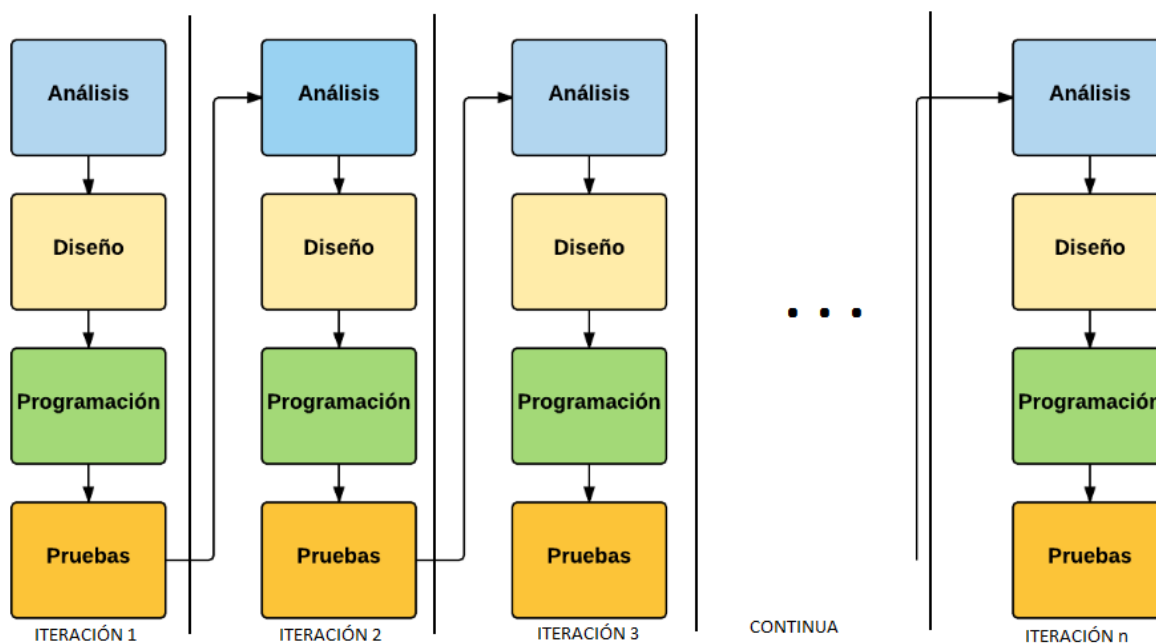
Análisis
Diseño
Programación
Pruebas
ITERACIÓN 1

Análisis
Diseño
Programación
Pruebas
ITERACIÓN 2

Análisis
Diseño
Programación
Pruebas
ITERACIÓN 3

. . .
CONTINUA

Análisis
Diseño
Programación
Pruebas
ITERACIÓN n